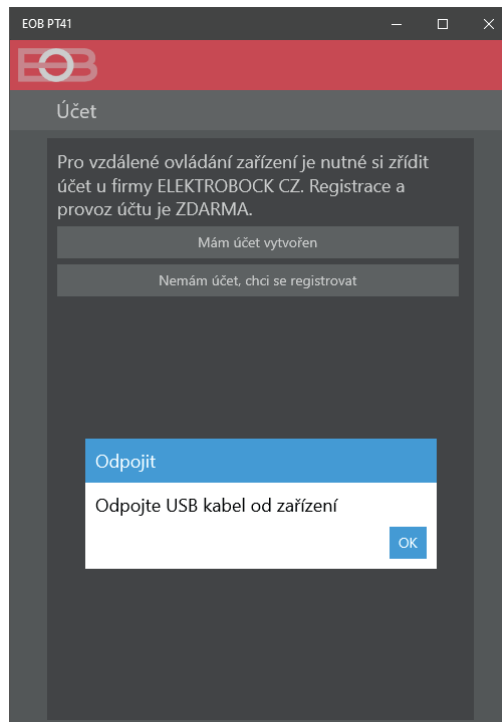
EOB PT41

EOB

Účet

Pro vzdálené ovládání zařízení je nutné si zřídit účet u firmy ELEKTROBOCK CZ. Registrace a provoz účtu je ZDARMA.

Mám účet vytvořen

Nemám účet, chci se registrovat

Odpojit

Odpojte USB kabel od zařízení

OK